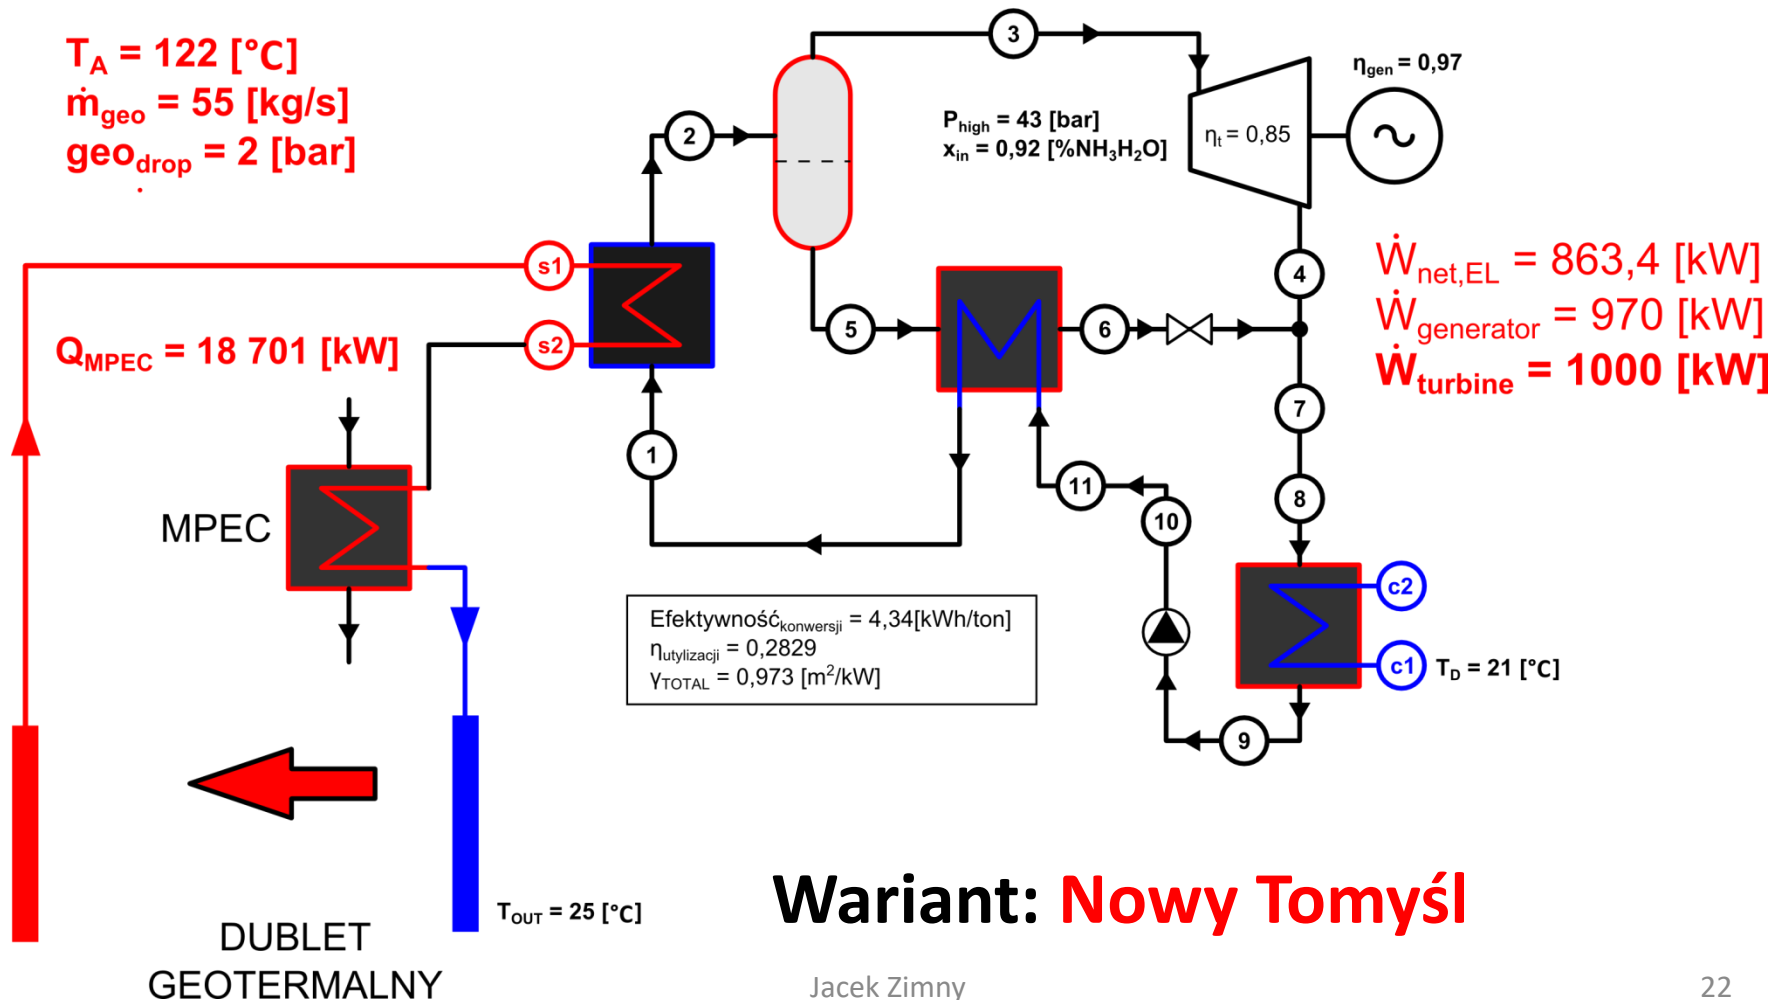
$T_A$ = 122 [°C]
$\dot{m}_{geo}$ = 55 [kg/s]
$geo_{drop}$ = 2 [bar]

3

$\eta_{gen}$ = 0,97

2

$P_{high}$ = 43 [bar]
$x_{in}$ = 0,92 [%$NH_3H_2O$]

$\eta_t$ = 0,85

s1

4

$\dot{W}_{net,EL}$ = 863,4 [kW]
$\dot{W}_{generator}$ = 970 [kW]
$\dot{W}_{turbine}$ = 1000 [kW]

5

6

s2

$Q_{MPEC}$ = 18 701 [kW]

7

1

11

8

10

MPEC

c2

Efektywność$_{konwersji}$ = 4,34[kWh/ton]
$\eta_{utylizacji}$ = 0,2829
$\gamma_{TOTAL}$ = 0,973 [$m^2$/kW]

c1

$T_D$ = 21 [°C]

9

$T_{OUT}$ = 25 [°C]

Wariant: Nowy Tomyśl

DUBLET
GEOTERMALNY

Jacek Zimny

22